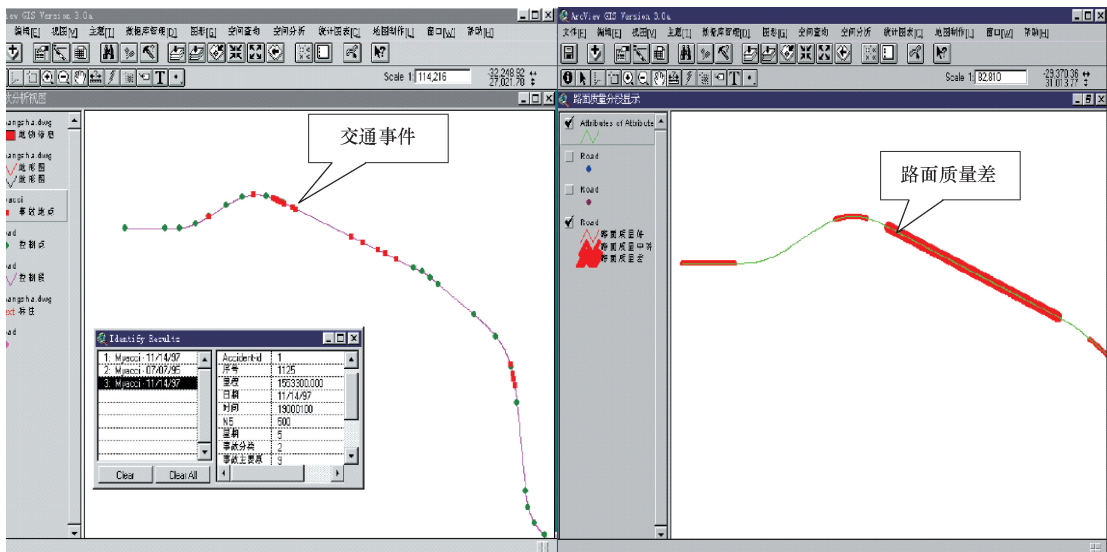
iew GIS Version 3.0a
编辑[E] 视图[V] 主题[T] 数据库管理[D] 图形[G] 空间查询 空间分析 统计图表[C] 地图制作[L] 窗口[W] 帮助[H]
Scale 1: 114,216
33,248.92
27,021.70
故分析视图
hangsha.dwg
建筑物图
hangsha.dwg
道路图
道路图
rtacci
事故地点
oad
控制点
oad
控制线
hangsha.dwg
标注
oad
交通事件
Identify Results
1: Myacci - 11/14/97
2: Myacci - 07/07/95
3: Myacci - 11/14/97
| Accidentid | 1 |
|---|---|
| 序号 | 1125 |
| 里程 | 1553300.000 |
| 日期 | 11/14/97 |
| 时间 | 19000100 |
| NS | 500 |
| 星期 | 5 |
| 事故分类 | 2 |
| 事故主要原 | 9 |
Clear
Clear All

ArcView GIS Version 3.0a
文件[F] 编辑[E] 视图[V] 主题[T] 数据库管理[D] 图形[G] 空间查询 空间分析 统计图表[C] 地图制作[L] 窗口[W] 帮助[H]
Scale 1: 92,810
-29,370.36
31,013.77
路面质量分段显示
Attributes of Attribute
Road
Road
Road
路面质量良好
路面质量一般
路面质量差
路面质量差